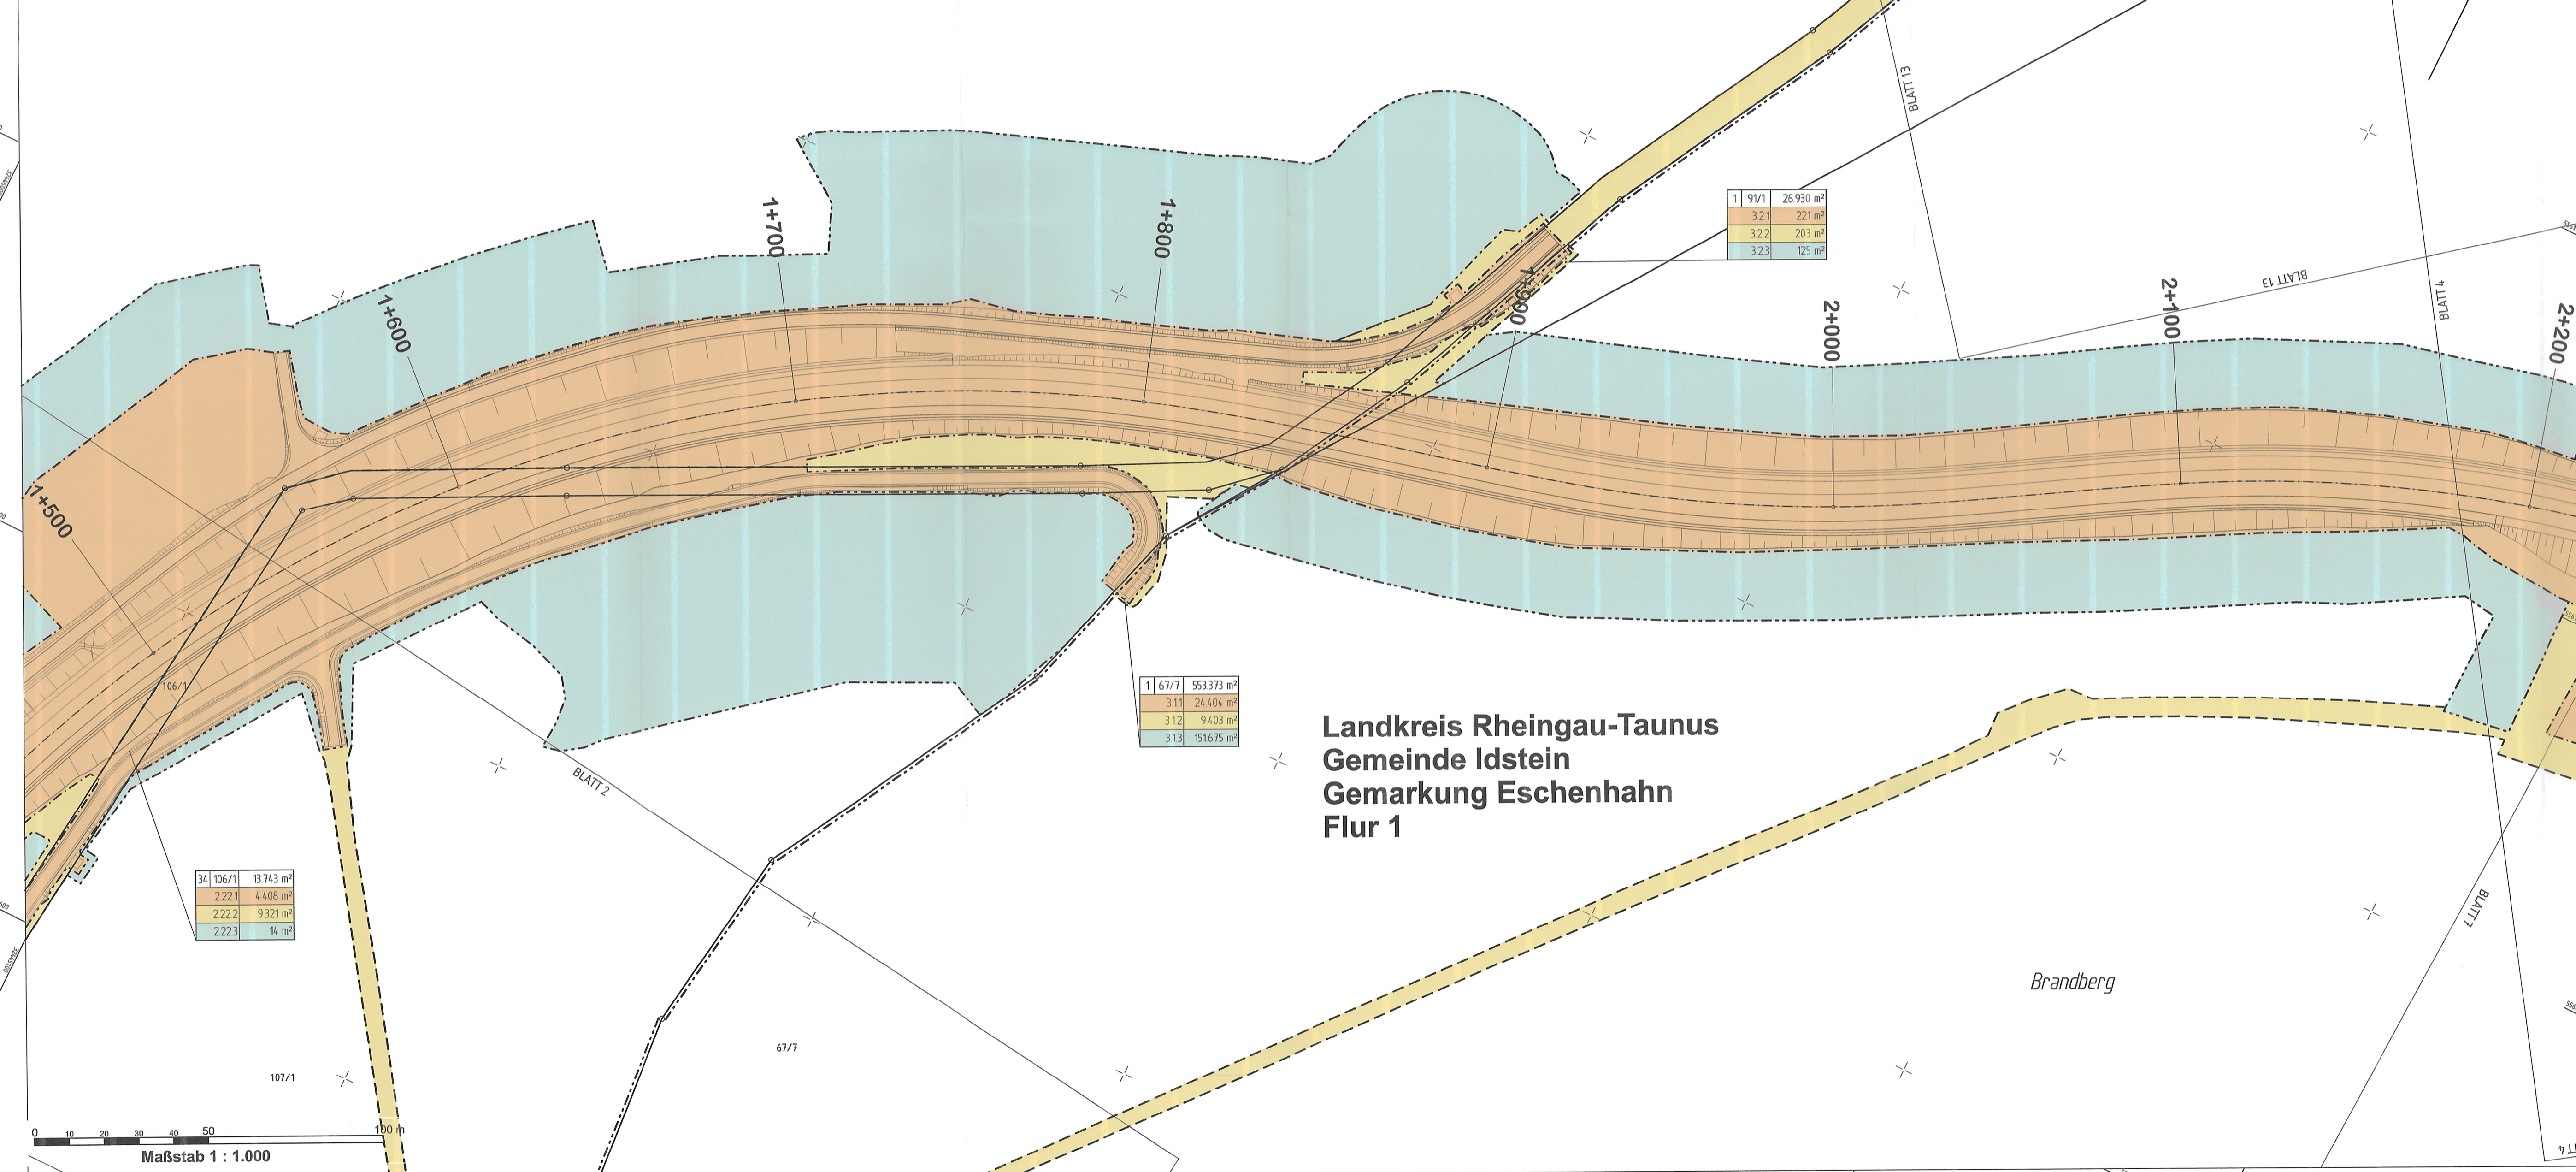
Landkreis Rheingau-Taunus
Gemeinde Idstein
Gemarkung Eschenhahn
Flur 1

1+500
1+600
1+700
1+800
1+900
2+000
2+100
2+200

| 1 | 91/1 | 26.930 m² |
|---|---|---|
| | 3.2.1 | 221 m² |
| | 3.2.2 | 203 m² |
| | 3.2.3 | 125 m² |

| 1 | 67/7 | 553.373 m² |
|---|---|---|
| | 3.1.1 | 24.404 m² |
| | 3.1.2 | 9.403 m² |
| | 3.1.3 | 151.675 m² |

| 34 | 106/1 | 13.743 m² |
|---|---|---|
| | 2.2.2.1 | 4.408 m² |
| | 2.2.2.2 | 9.321 m² |
| | 2.2.2.3 | 14 m² |

BLATT 13
BLATT 13
BLATT 4
BLATT 2
BLATT 1
BLATT 4
106/1
107/1
67/7
Brandberg

0 10 20 30 40 50 100 m
Maßstab 1 : 1.000